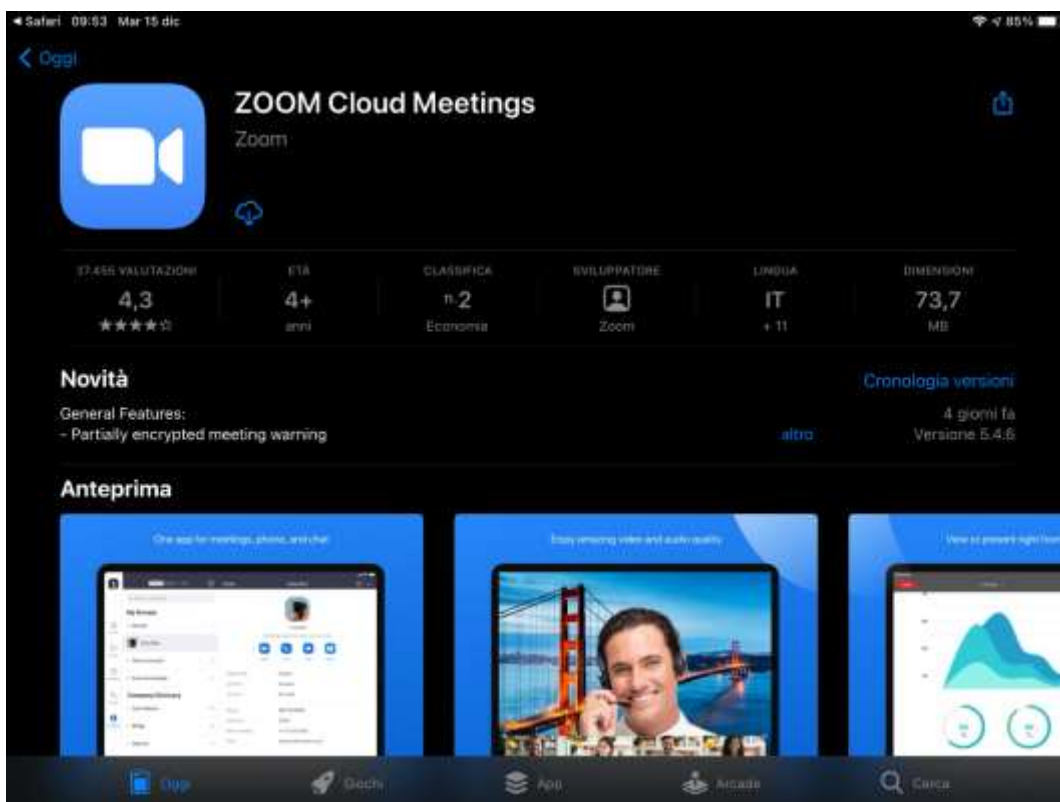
◂ Safari 09:53 Mar 15 dic

85%

< Oggi

ZOOM Cloud Meetings

Zoom

17.455 VALUTAZIONI
4,3
★★★★☆

ETÀ
4+
anni

CLASSIFICA
n.2
Economia

SVILUPPATORE
Zoom

LINGUA
IT
+ 11

DIMENSIONI
73,7
MB

Novità

Cronologia versioni

General Features:
- Partially encrypted meeting warning

altro

4 giorni fa
Versione 5.4.6

Anteprima

One app for meetings, phone, and chat

Enjoy amazing video and audio quality

View or present right from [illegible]

Oggi Giochi App Arcade Cerca